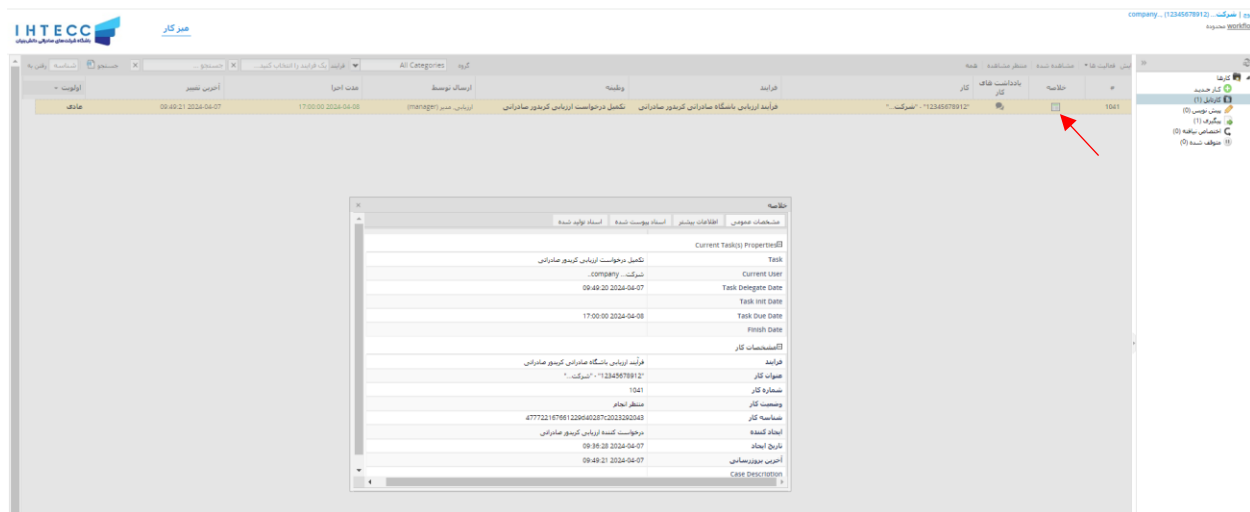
company ... (12345678912) شرکت ... | وج
workflo محدوده

IHTECC
باشگاه شرکت‌های صادراتی دانش‌بنیان

میزکار

پیش فعالیت ها | مشاهده شده | منتظر مشاهده | همه

گروه All Categories | فرایند یک فرایند را انتخاب کنید... | جستجو... | جستجو | شناسه | رفتن به

| # | خلاصه | یادداشت های کار | کار | فرایند | وظیفه | ارسال توسط | مدت اجرا | آخرین تغییر | اولویت |
|---|---|---|---|---|---|---|---|---|---|
| 1041 | | | "12345678912" - "شرکت..." | فرآیند ارزیابی باشگاه صادراتی کریدور صادراتی | تکمیل درخواست ارزیابی کریدور صادراتی | ارزیابی, مدیر (manager) | 2024-04-08 17:00:00 | 2024-04-07 09:49:21 | عادی |

کارها
کار جدید
کارتابل (1)
پیش نویس (0)
پیگیری (1)
اختصاص نیافته (0)
متوقف شده (0)

خلاصه
مشخصات عمومی | اطلاعات بیشتر | اسناد پیوست شده | اسناد تولید شده

Current Task(s) Properties

| Task | تکمیل درخواست ارزیابی کریدور صادراتی |
|---|---|
| Current User | شرکت... company.. |
| Task Delegate Date | 2024-04-07 09:49:20 |
| Task Init Date | |
| Task Due Date | 2024-04-08 17:00:00 |
| Finish Date | |

مشخصات کار

| فرایند | فرآیند ارزیابی باشگاه صادراتی کریدور صادراتی |
|---|---|
| عنوان کار | "12345678912" - "شرکت..." |
| شماره کار | 1041 |
| وضعیت کار | منتظر انجام |
| شناسه کار | 4777221676612296d40287c2023292043 |
| ایجاد کننده | درخواست کننده ارزیابی کریدور صادراتی |
| تاریخ ایجاد | 2024-04-07 09:36:28 |
| آخرین بروزرسانی | 2024-04-07 09:49:21 |
| Case Description | |